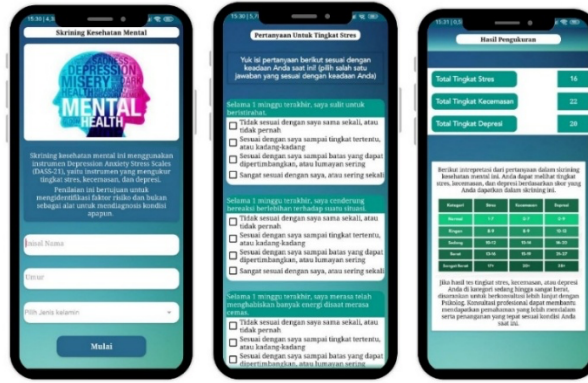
15:30 | 4,3

Skrining Kesehatan Mental

SADNESS
MISERY
STRESS
MENTAL
HEALTH

Skrining kesehatan mental ini menggunakan instrumen Depression Anxiety Stress Scales (DASS-21), yaitu instrumen yang mengukur tingkat stres, kecemasan, dan depresi.

Pendataan ini bertujuan untuk mengidentifikasi faktor risiko dan bukan sebagai alat untuk mendiagnosis kondisi apapun.

Inisial Nama

Umur

Pilih Jenis kelamin

Mulai

15:30 | 5,7

Pertanyaan Untuk Tingkat Stres

Yuk isi pertanyaan berikut sesuai dengan keadaan Anda saat ini! (pilih salah satu jawaban yang sesuai dengan keadaan Anda)

Selama 1 minggu terakhir, saya sulit untuk beristirahat.

Tidak sesuai dengan saya sama sekali, atau tidak pernah

Sesuai dengan saya sampai tingkat tertentu, atau kadang-kadang

Sesuai dengan saya sampai batas yang dapat dipertimbangkan, atau lumayan sering

Sangat sesuai dengan saya, atau sering sekali

Selama 1 minggu terakhir, saya cenderung bereaksi berlebihan terhadap suatu situasi.

Tidak sesuai dengan saya sama sekali, atau tidak pernah

Sesuai dengan saya sampai tingkat tertentu, atau kadang-kadang

Sesuai dengan saya sampai batas yang dapat dipertimbangkan, atau lumayan sering

Sangat sesuai dengan saya, atau sering sekali

Selama 1 minggu terakhir, saya merasa telah menghabiskan banyak energi disaat merasa cemas.

Tidak sesuai dengan saya sama sekali, atau tidak pernah

Sesuai dengan saya sampai tingkat tertentu, atau kadang-kadang

Sesuai dengan saya sampai batas yang dapat dipertimbangkan, atau lumayan sering

15:31 | 0,5

Hasil Pengukuran

Total Tingkat Stres 16

Total Tingkat Kecemasan 22

Total Tingkat Depresi 20

Berikut interpretasi dari pertanyaan dalam skrining kesehatan mental ini. Anda dapat melihat tingkat stres, kecemasan, dan depresi berdasarkan skor yang Anda dapatkan dalam skrining ini.

| Kategori | Stres | Kecemasan | Depresi |
|---|---|---|---|
| Normal | 0-7 | 0-7 | 0-9 |
| Ringan | 8-9 | 8-9 | 10-13 |
| Sedang | 10-13 | 10-14 | 14-20 |
| Berat | 14-16 | 15-19 | 21-27 |
| Sangat Berat | 17+ | 20+ | 28+ |

Jika hasil tes tingkat stres, kecemasan, atau depresi Anda di kategori sedang hingga sangat berat, disarankan untuk berkonsultasi lebih lanjut dengan Psikolog. Konsultasi profesional dapat membantu mendapatkan pemahaman yang lebih mendalam serta penanganan yang tepat sesuai kondisi Anda saat ini.